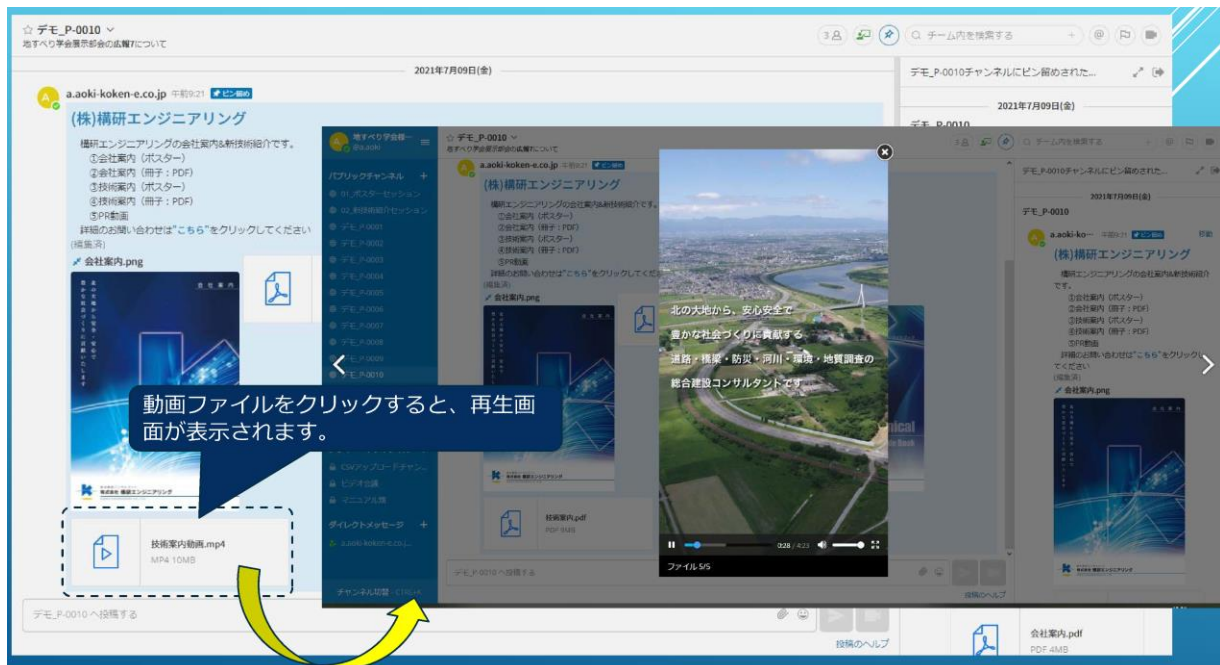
☆ デモ_P-0010 ∨
地すべり学会展示部会の広報7について

3 チーム内を検索する

2021年7月09日(金)

a.aoki-koken-e.co.jp 午前9:21 ピン留め

(株)構研エンジニアリング

構研エンジニアリングの会社案内&新技術紹介です。
①会社案内（ポスター）
②会社案内（冊子：PDF）
③技術案内（ポスター）
④技術案内（冊子：PDF）
⑤PR動画
詳細のお問い合わせは"こちら"をクリックしてください
(編集済)

会社案内.png

技術案内動画.mp4
MP4 10MB

デモ_P-0010 へ投稿する

投稿のヘルプ

デモ_P-0010チャンネルにピン留めされた...

2021年7月09日(金)

デモ_P-0010

a.aoki-ko... 午前9:21 ピン留め

(株)構研エンジニアリング

構研エンジニアリングの会社案内&新技術紹介です。
①会社案内（ポスター）
②会社案内（冊子：PDF）
③技術案内（ポスター）
④技術案内（冊子：PDF）
⑤PR動画
詳細のお問い合わせは"こちら"をクリックしてください
(編集済)

会社案内.png

会社案内.pdf
PDF 4MB

地すべり学会様
パブリックチャンネル
01_ポスターセッション
02_新技術紹介セッション
デモ_P-0001
デモ_P-0002
デモ_P-0003
デモ_P-0004
デモ_P-0005
デモ_P-0006
デモ_P-0007
デモ_P-0008
デモ_P-0009
デモ_P-0010
CSVアップロードチャンネル
ビデオ会議
マニュアル類
ダイレクトメッセージ
a.aoki-koken-e.co.j...
チャンネル切替：CTRL+K

技術案内.pdf
PDF 9MB

デモ_P-0010 へ投稿する

北の大地から、安心安全で
豊かな社会づくりに貢献する
道路・橋梁・防災・河川・環境・地質調査の
総合建設コンサルタントです。

0:28 / 4:23

ファイル 5/5

動画ファイルをクリックすると、再生画面が表示されます。